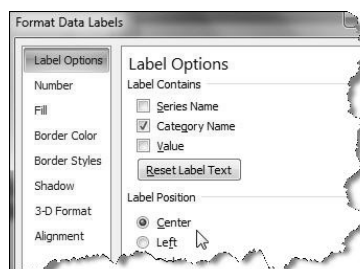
Format Data Labels

Label Options
Number
Fill
Border Color
Border Styles
Shadow
3-D Format
Alignment

Label Options
Label Contains
Series Name
Category Name
Value
Reset Label Text
Label Position
Center
Left